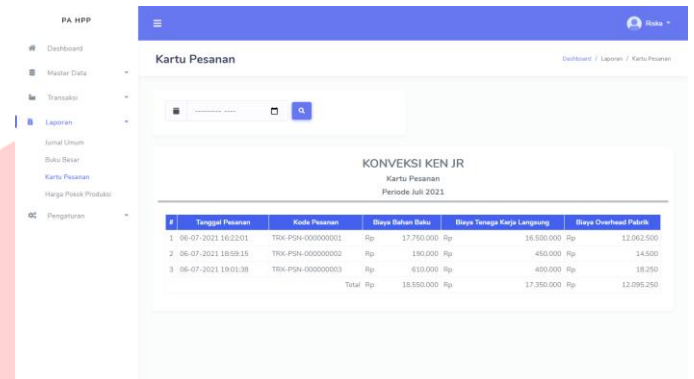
PA HPP

Dashboard

Master Data

Transaksi

Laporan

Jurnal Umum

Buku Besar

Kartu Pesanan

Harga Pokok Produksi

Pengaturan

Riska

Kartu Pesanan

Dashboard / Laporan / Kartu Pesanan

------- ----

KONVEKSI KEN JR

Kartu Pesanan

Periode Juli 2021

| # | Tanggal Pesanan | Kode Pesanan | Biaya Bahan Baku | Biaya Tenaga Kerja Langsung | Biaya Overhead Pabrik |
|---|---|---|---|---|---|
| 1 | 06-07-2021 16:22:01 | TRX-PSN-000000001 | Rp 17.750.000 | Rp 16.500.000 | Rp 12.062.500 |
| 2 | 06-07-2021 18:59:15 | TRX-PSN-000000002 | Rp 190.000 | Rp 450.000 | Rp 14.500 |
| 3 | 06-07-2021 19:01:38 | TRX-PSN-000000003 | Rp 610.000 | Rp 400.000 | Rp 18.250 |
| | | Total | Rp 18.550.000 | Rp 17.350.000 | Rp 12.095.250 |